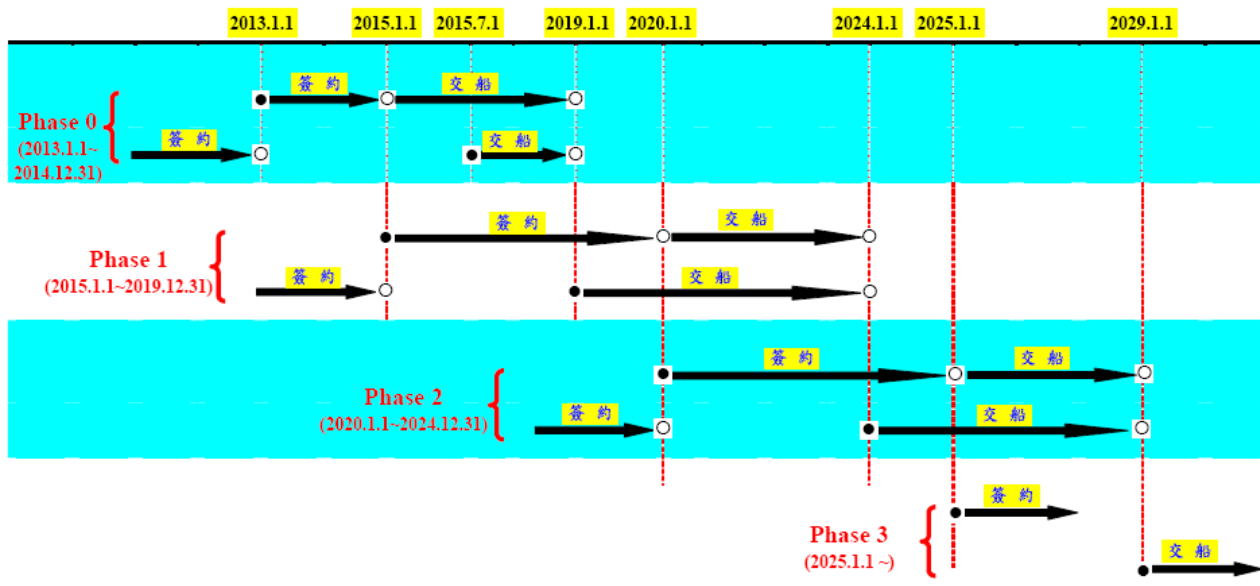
2013.1.1 2015.1.1 2015.7.1 2019.1.1 2020.1.1 2024.1.1 2025.1.1 2029.1.1

Phase 0
(2013.1.1~2014.12.31)

簽約
交船
簽約
交船

Phase 1
(2015.1.1~2019.12.31)

簽約
交船
簽約
交船

Phase 2
(2020.1.1~2024.12.31)

簽約
交船
簽約
交船

Phase 3
(2025.1.1 ~)

簽約
交船